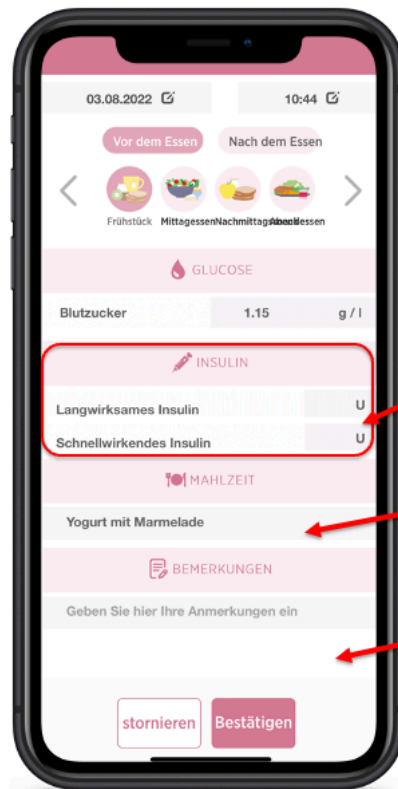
03.08.2022

10:44

Vor dem Essen

Nach dem Essen

Frühstück

Mittagessen

Nachmittagssnack

Abendessen

GLUCOSE

Blutzucker

1.15

g / l

INSULIN

Langwirksames Insulin

U

Schnellwirkendes Insulin

U

MAHLZEIT

Yogurt mit Marmelade

BEMERKUNGEN

Geben Sie hier Ihre Anmerkungen ein

stornieren

Bestätigen